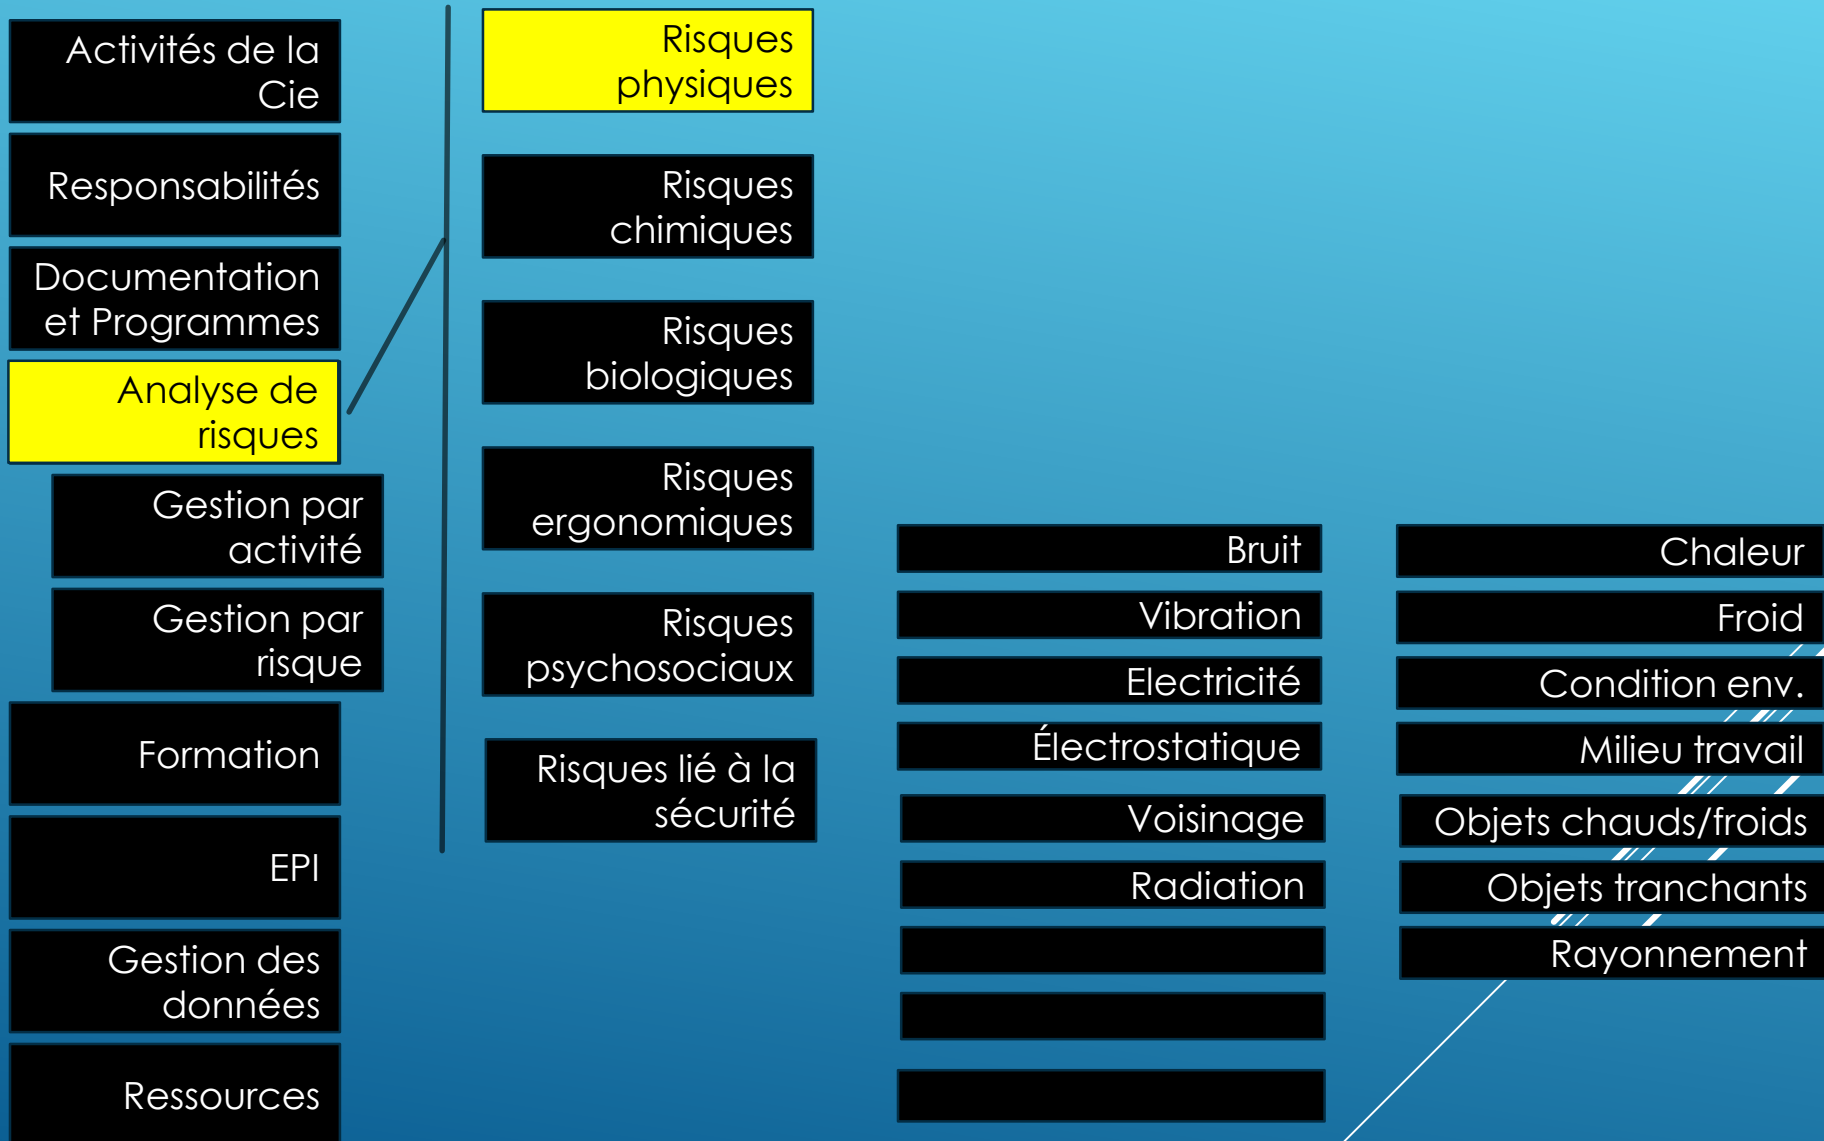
Activités de la Cie

Responsabilités

Documentation et Programmes

Analyse de risques

Gestion par activité

Gestion par risque

Formation

EPI

Gestion des données

Ressources

Risques physiques

Risques chimiques

Risques biologiques

Risques ergonomiques

Risques psychosociaux

Risques lié à la sécurité

Bruit

Vibration

Electricité

Électrostatique

Voisinage

Radiation

Chaleur

Froid

Condition env.

Milieu travail

Objets chauds/froids

Objets tranchants

Rayonnement